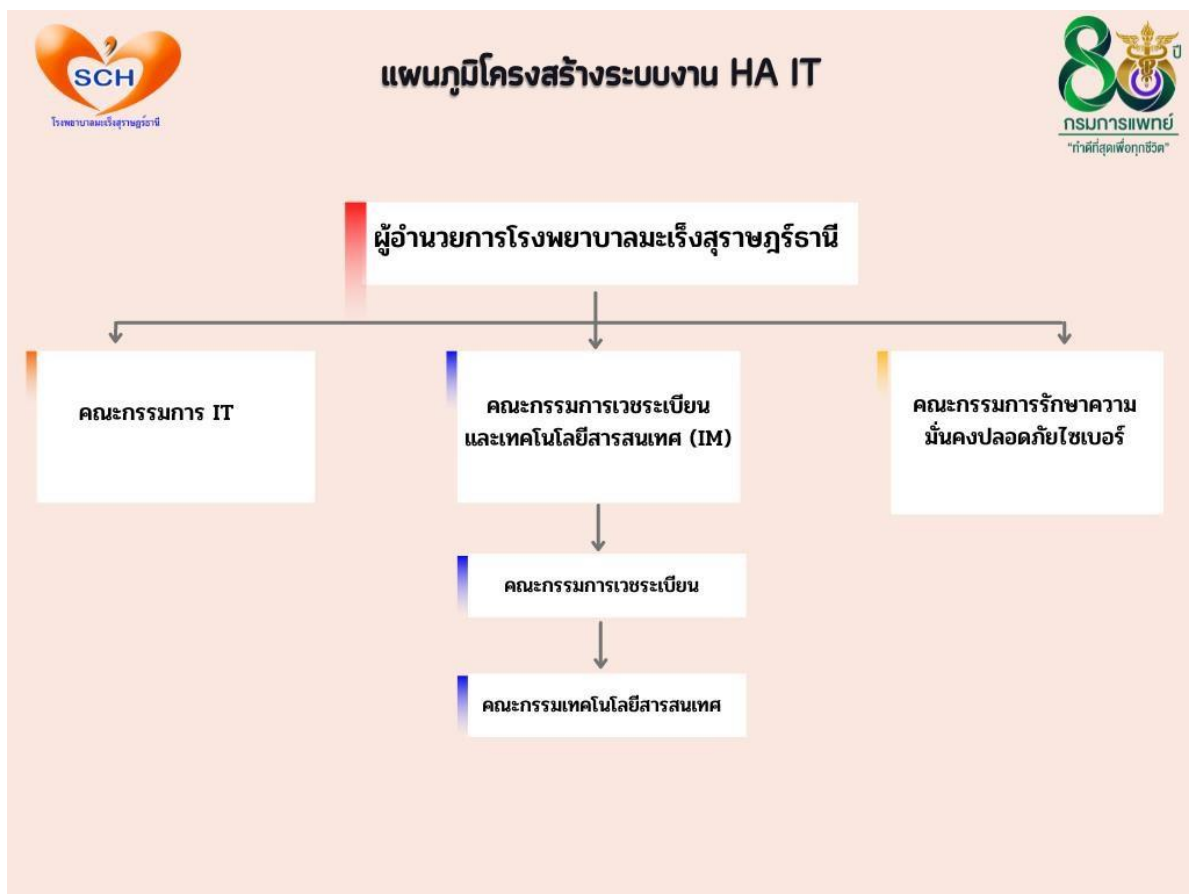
SCH
โรงพยาบาลมะเร็งสุราษฎร์ธานี

แผนภูมิโครงสร้างระบบงาน HA IT

80 ปี
กรมการแพทย์
"ทำดีที่สุดเพื่อทุกชีวิต"

ผู้อำนวยการโรงพยาบาลมะเร็งสุราษฎร์ธานี

คณะกรรมการ IT

คณะกรรมการเวชระเบียนและเทคโนโลยีสารสนเทศ (IM)

คณะกรรมการรักษาความมั่นคงปลอดภัยไซเบอร์

คณะกรรมการเวชระเบียน

คณะกรรมเทคโนโลยีสารสนเทศ